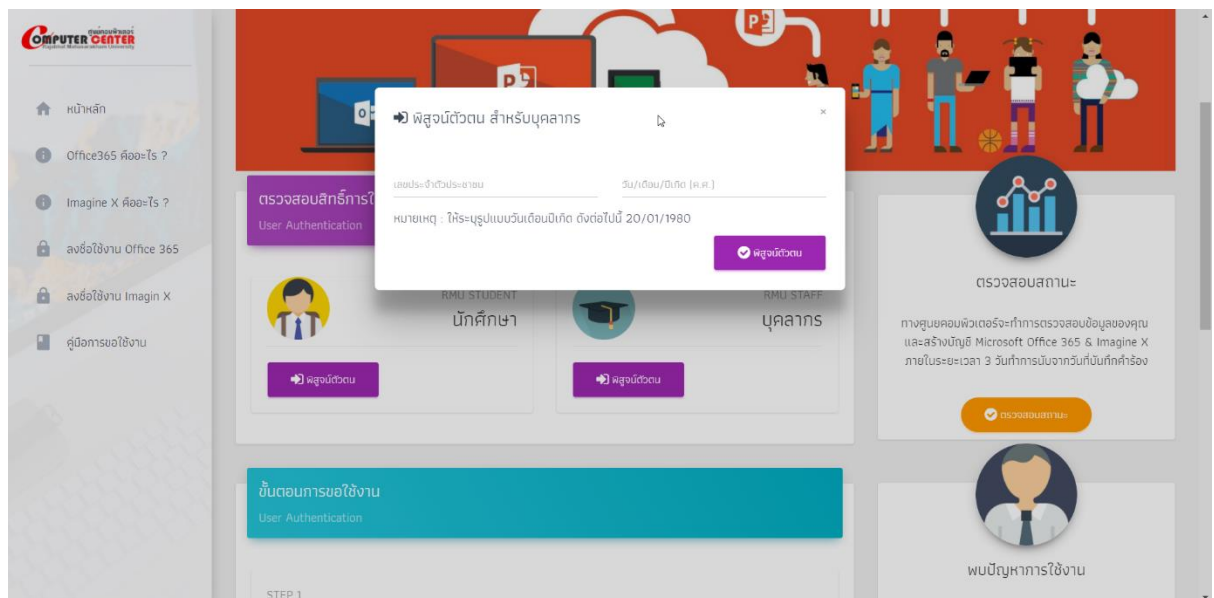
COMPUTER CENTER

หน้าหลัก

Office365 คืออะไร ?

Imagine X คืออะไร ?

ลงชื่อใช้งาน Office 365

ลงชื่อใช้งาน Imagin X

คู่มือการขอใช้งาน

พิสูจน์ตัวตน สำหรับบุคลากร

×

เลขประจำตัวประชาชน

วัน/เดือน/ปีเกิด (ค.ศ.)

หมายเหตุ : ให้ระบุรูปแบบวันเดือนปีเกิด ดังต่อไปนี้ 20/01/1980

พิสูจน์ตัวตน

ตรวจสอบสิทธิ์การใ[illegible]

User Authentication

RMU STUDENT

นักศึกษา

พิสูจน์ตัวตน

RMU STAFF

บุคลากร

พิสูจน์ตัวตน

ตรวจสอบสถานะ

ทางศูนย์คอมพิวเตอร์จะทำการตรวจสอบข้อมูลของคุณ และสร้างบัญชี Microsoft Office 365 & Imagine X ภายในระยะเวลา 3 วันทำการนับจากวันที่บันทึกคำร้อง

ตรวจสอบสถานะ

ขั้นตอนการขอใช้งาน

User Authentication

พบปัญหาการใช้งาน

STEP 1